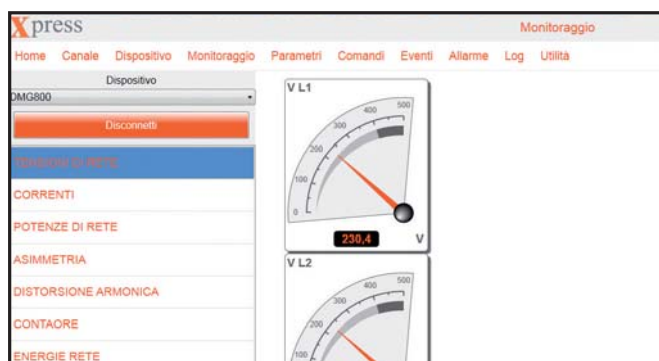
Xpress

Monitoraggio

Home Canale Dispositivo Monitoraggio Parametri Comandi Eventi Allarme Log Utilità

Dispositivo

DMG800

Disconnetti

TENSIONI DI RETE

CORRENTI

POTENZE DI RETE

ASIMMETRIA

DISTORSIONE ARMONICA

CONTAORE

ENERGIE RETE

V L1

0
100
200
300
400
500

230,4

V

V L2

100
200
300
400
500